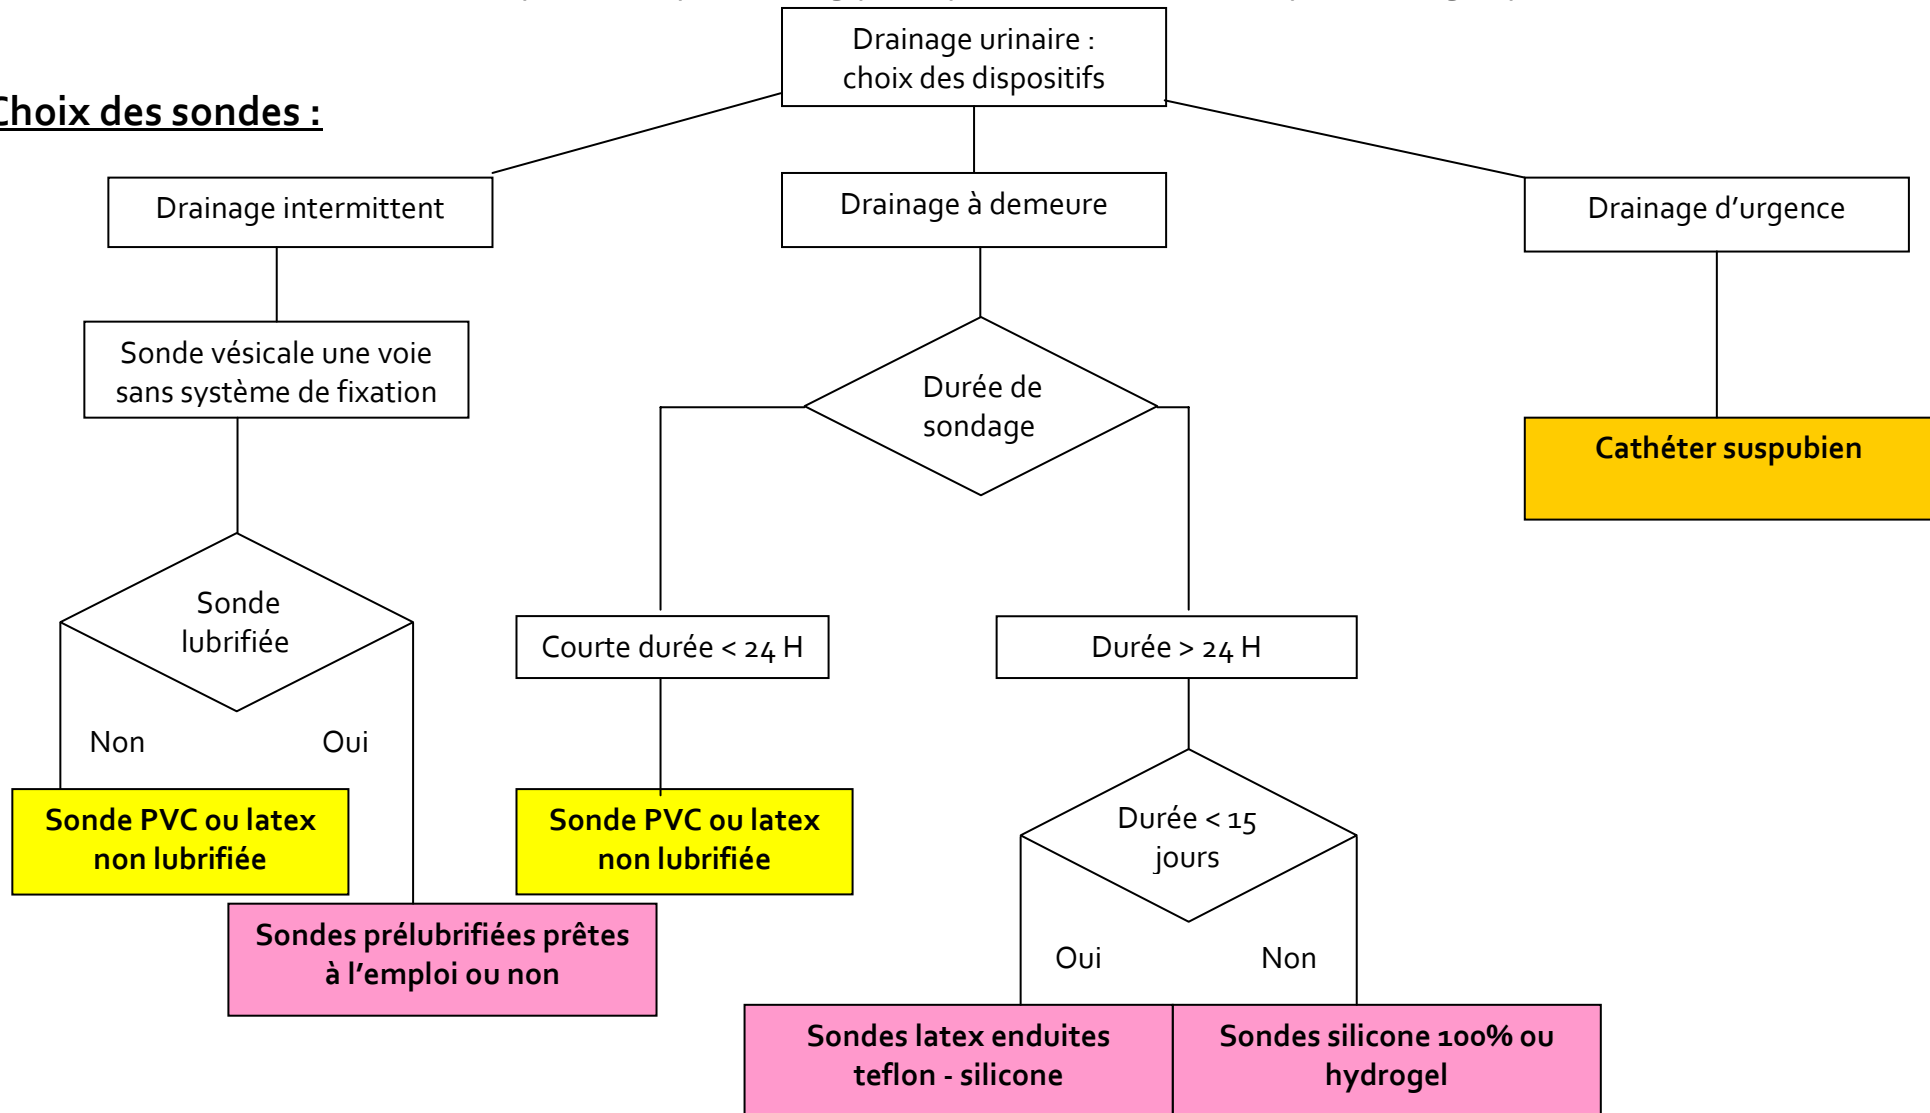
Choix des sondes :

Drainage urinaire : choix des dispositifs

Drainage intermittent

Drainage à demeure

Drainage d'urgence

Sonde vésicale une voie sans système de fixation

Durée de sondage

Cathéter suspubien

Sonde lubrifiée

Non

Oui

Courte durée < 24 H

Durée > 24 H

Sonde PVC ou latex non lubrifiée

Sonde PVC ou latex non lubrifiée

Durée < 15 jours

Sondes prélubrifiées prêtes à l'emploi ou non

Oui

Non

Sondes latex enduites teflon - silicone

Sondes silicone 100% ou hydrogel